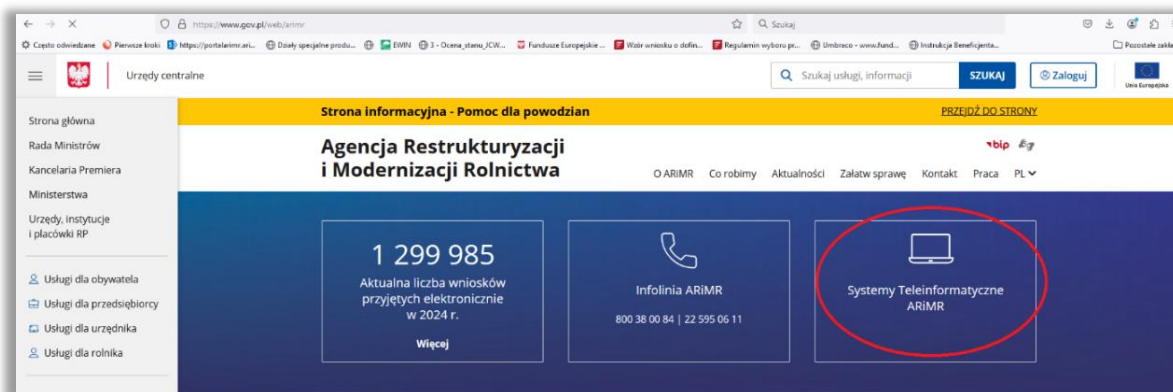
https://www.gov.pl/web/arimr

Szukaj

Często odwiedzane Pierwsze kroki https://portalarimr.ari... Działy specjalne produ... EWIN 3 - Ocena_stanu_JCW... Fundusze Europejskie ... Wzór wniosku o dofin... Regulamin wyboru pr... Umbraco - www.fund... Instrukcja Beneficjenta... Pozostałe zakła

Urzędy centralne

Szukaj usługi, informacji SZUKAJ Zaloguj Unia Europejska

Strona informacyjna - Pomoc dla powodzian PRZEJDŹ DO STRONY

Strona główna
Rada Ministrów
Kancelaria Premiera
Ministerstwa
Urzędy, instytucje i placówki RP

Usługi dla obywatela
Usługi dla przedsiębiorcy
Usługi dla urzędnika
Usługi dla rolnika

Agencja Restrukturyzacji i Modernizacji Rolnictwa

bip

O ARiMR Co robimy Aktualności Załatw sprawę Kontakt Praca PL

1 299 985
Aktualna liczba wniosków przyjętych elektronicznie w 2024 r.
Więcej

Infolinia ARiMR
800 38 00 84 | 22 595 06 11

Systemy Teleinformatyczne ARiMR